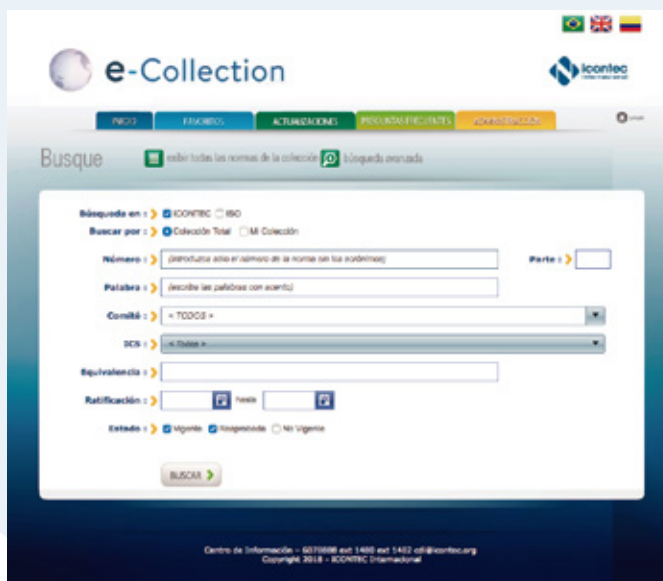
e-Collection

icontec

INICIO | FAVORITOS | ACTUALIZACIONES | PREGUNTAS FRECUENTES | ADMINISTRACIÓN

Busque

exibir todas las normas de la colección | búsqueda avanzada

Búsqueda en : ICONTEC ISO

Buscar por : Colección Total Mi Colección

Número : (introduzca sólo el número de la norma sin los ceros)

Parte :

Palabra : (escribe las palabras con acento)

Comité : < TODOS >

ICS : < Todos >

Equivalencia :

Ratificación : hasta

Estado : Vigente Suspendida No Vigente

BUSCAR

Centro de Información – 6078888 ext 1480 ext 1402 cdi@icontec.org
Copyright 2018 - ICONTEC Internacional